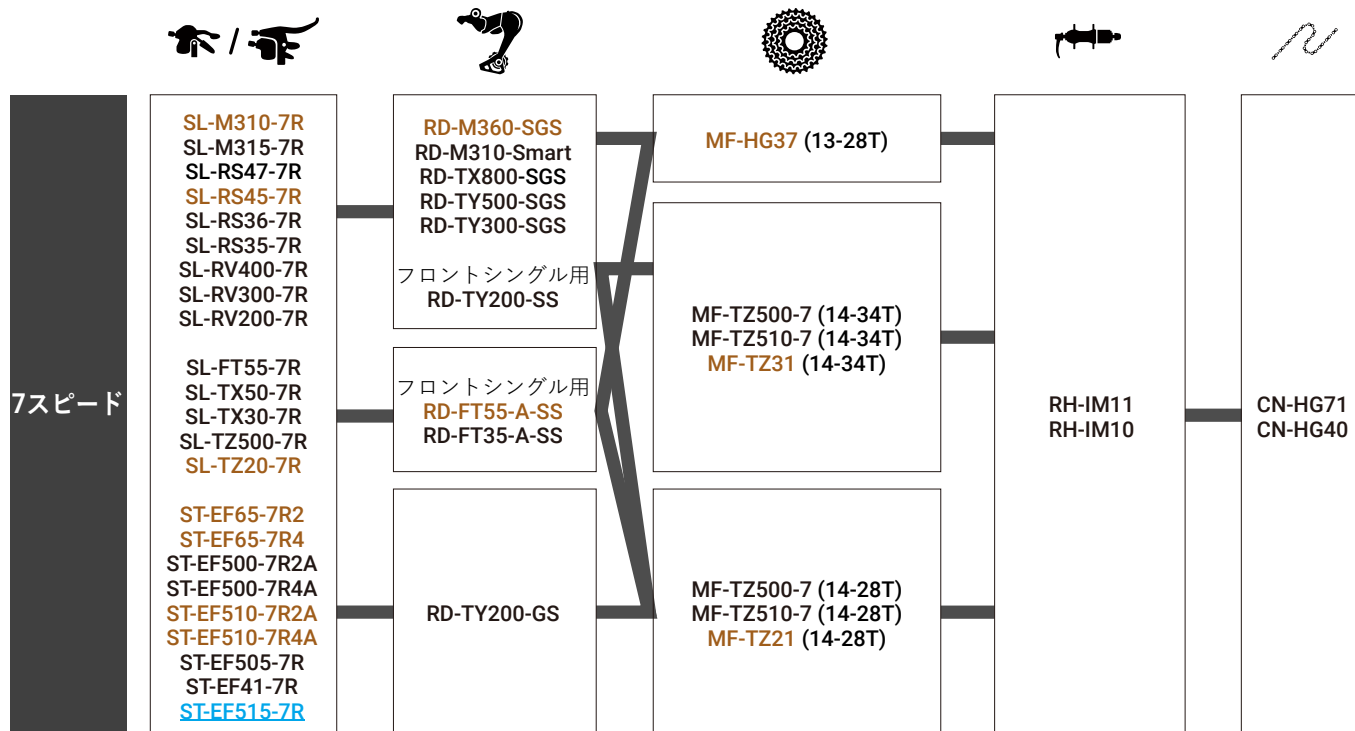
/

7スピード

SL-M310-7R
SL-M315-7R
SL-RS47-7R
SL-RS45-7R
SL-RS36-7R
SL-RS35-7R
SL-RV400-7R
SL-RV300-7R
SL-RV200-7R

SL-FT55-7R
SL-TX50-7R
SL-TX30-7R
SL-TZ500-7R
SL-TZ20-7R

ST-EF65-7R2
ST-EF65-7R4
ST-EF500-7R2A
ST-EF500-7R4A
ST-EF510-7R2A
ST-EF510-7R4A
ST-EF505-7R
ST-EF41-7R
ST-EF515-7R

RD-M360-SGS
RD-M310-Smart
RD-TX800-SGS
RD-TY500-SGS
RD-TY300-SGS
フロントシングル用
RD-TY200-SS

フロントシングル用
RD-FT55-A-SS
RD-FT35-A-SS

RD-TY200-GS

MF-HG37 (13-28T)

MF-TZ500-7 (14-34T)
MF-TZ510-7 (14-34T)
MF-TZ31 (14-34T)

MF-TZ500-7 (14-28T)
MF-TZ510-7 (14-28T)
MF-TZ21 (14-28T)

RH-IM11
RH-IM10

CN-HG71
CN-HG40